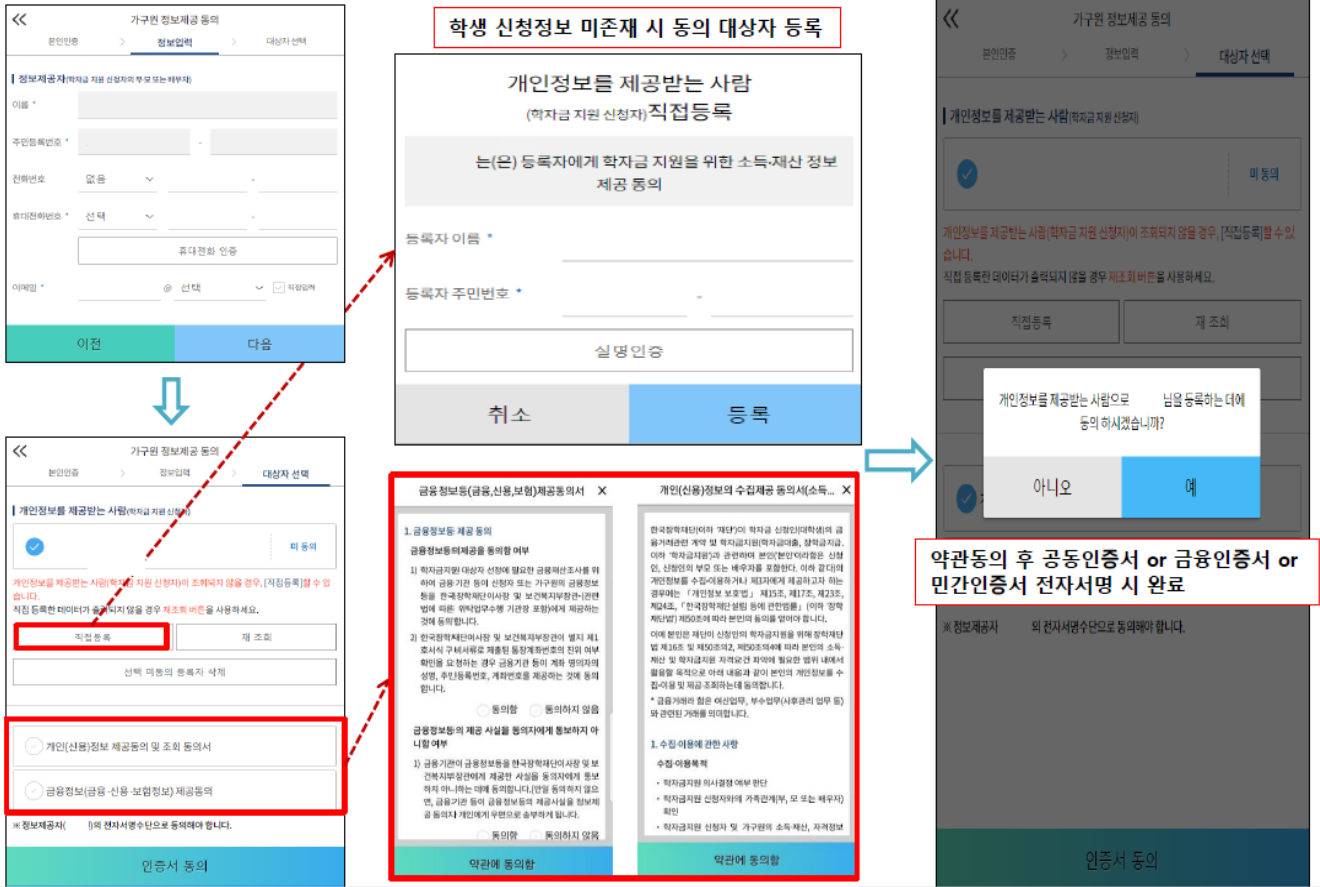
가구원 정보제공 동의
본인인증 > 정보입력 > 대상자 선택

정보제공자(학자금 지원 신청자의 부모 또는 배우자)
이름 *
주민등록번호 * -
전화번호 없음 - -
휴대전화번호 * 선택
휴대전화 인증
이메일 * @ 선택 직접입력
이전 다음

학생 신청정보 미존재 시 동의 대상자 등록

개인정보를 제공받는 사람
(학자금 지원 신청자)직접등록
는(은) 등록자에게 학자금 지원을 위한 소득·재산 정보 제공 동의
등록자 이름 *
등록자 주민번호 * -
실명인증
취소 등록

가구원 정보제공 동의
본인인증 > 정보입력 > 대상자 선택
개인정보를 제공받는 사람(학자금 지원 신청자)
미 동의
개인정보를 제공받는 사람(학자금 지원 신청자)이 조회되지 않을 경우, [직접등록]할 수 있습니다.
직접 등록한 데이터가 출력되지 않을 경우 재조회 버튼을 사용하세요.
직접등록 재 조회
선택 미동의 등록자 삭제
개인(신용)정보 제공동의 및 조회 동의서
금융정보(금융·신용·보험정보) 제공동의
※ 정보제공자( )의 전자서명수단으로 동의해야 합니다.
인증서 동의

금융정보등(금융,신용,보험)제공동의서 ×
1. 금융정보등 제공 동의
금융정보등의제공을 동의할 여부
1) 학자금지원 대상자 선정에 필요한 금융재산조사를 위하여 금융 기관 등이 신청자 또는 가구원의 금융정보등을 한국장학재단이사장 및 보건복지부장관(관련법에 따른 위탁업무수행 기관장 포함)에게 제공하는 것에 동의합니다.
2) 한국장학재단이사장 및 보건복지부장관이 별지 제1호서식 구비서류로 제출된 통장계좌번호의 진위 여부 확인을 요청하는 경우 금융기관 등이 계좌 명의자의 성명, 주민등록번호, 계좌번호를 제공하는 것에 동의합니다.
동의함 동의하지 않음
금융정보등의 제공 사실을 동의자에게 통보하지 아니할 여부
1) 금융기관이 금융정보등을 한국장학재단이사장 및 보건복지부장관에게 제공한 사실을 동의자에게 통보하지 아니하는 데에 동의합니다.(만일 동의하지 않으면, 금융기관 등이 금융정보등의 제공사실을 정보제공 동의자 개인에게 우편으로 송부하게 됩니다.
동의함 동의하지 않음
약관에 동의함

개인(신용)정보의 수집제공 동의서(소득... ×
한국장학재단(이하 '재단')이 학자금 신청인(대학생)의 금융거래관련 계약 및 학자금지원(학자금대출, 장학금지급. 이하 '학자금지원')과 관련하여 본인(본인이라함은 신청인, 신청인의 부모 또는 배우자를 포함한다. 이하 같다)의 개인정보를 수집·이용하거나 제3자에게 제공하고자 하는 경우에는 「개인정보 보호법」 제15조, 제17조, 제23조, 제24조, 「한국장학재단설립 등에 관한법률」(이하 '장학재단법') 제50조에 따라 본인의 동의를 얻어야 합니다.
이에 본인은 재단이 신청인의 학자금지원을 위해 장학재단법 제16조 및 제50조의2, 제50조의4에 따라 본인의 소득·재산 및 학자금지원 자격요건 파악에 필요한 범위 내에서 활용할 목적으로 아래 내용과 같이 본인의 개인정보를 수집·이용 및 제공·조회하는데 동의합니다.
* 금융거래라 함은 여신업무, 부수업무(사후관리 업무 등)와 관련된 거래를 의미합니다.
1. 수집·이용에 관한 사항
수집·이용목적
• 학자금지원 의사결정 여부 판단
• 학자금지원 신청자와의 가족관계(부, 모 또는 배우자) 확인
• 학자금지원 신청자 및 가구원의 소득·재산, 자격정보
약관에 동의함

가구원 정보제공 동의
본인인증 정보입력 대상자 선택
개인정보를 제공받는 사람(학자금 지원 신청자)
미 동의
개인정보를 제공받는 사람(학자금 지원 신청자)이 조회되지 않을 경우, [직접등록]할 수 있습니다.
직접 등록한 데이터가 출력되지 않을 경우 재조회 버튼을 사용하세요.
직접등록 재 조회
개인정보를 제공받는 사람으로 님을 등록하는 데에 동의 하시겠습니까?
아니오 예
약관동의 후 공동인증서 or 금융인증서 or 민간인증서 전자서명 시 완료
※ 정보제공자 의 전자서명수단으로 동의해야 합니다.
인증서 동의